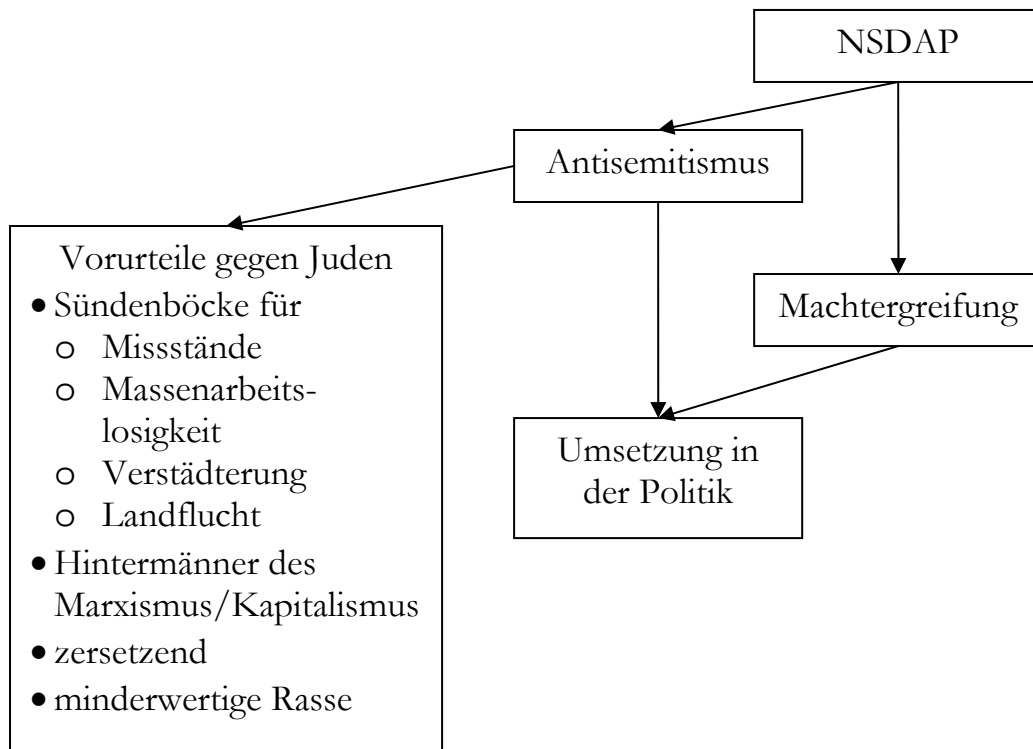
NSDAP

Antisemitismus

Vorurteile gegen Juden
- Sündenböcke für
  - Missstände
  - Massenarbeitslosigkeit
  - Verstädterung
  - Landflucht
- Hintermänner des Marxismus/Kapitalismus
- zersetzend
- minderwertige Rasse

Machtergreifung

Umsetzung in der Politik